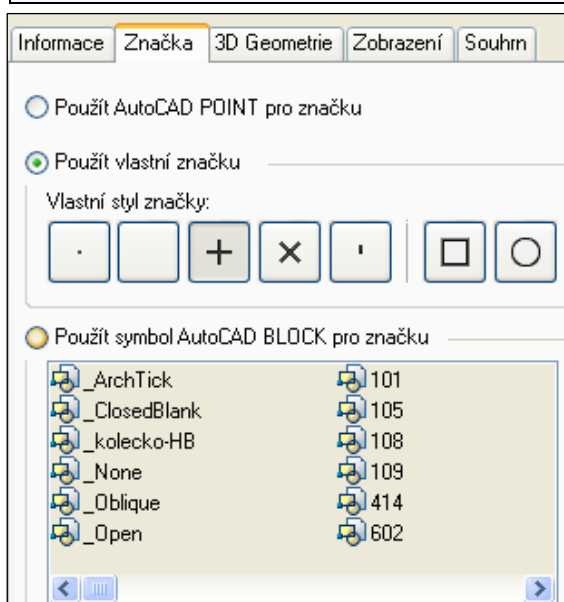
Informace | Značka | 3D Geometrie | Zobrazení | Souhrn

Použít AutoCAD POINT pro značku

Použít vlastní značku

Vlastní styl značky:

+ ×

Použít symbol AutoCAD BLOCK pro značku

_ArchTick
_ClosedBlank
_kolecko-HB
_None
_Oblique
_Open

101
105
108
109
414
602